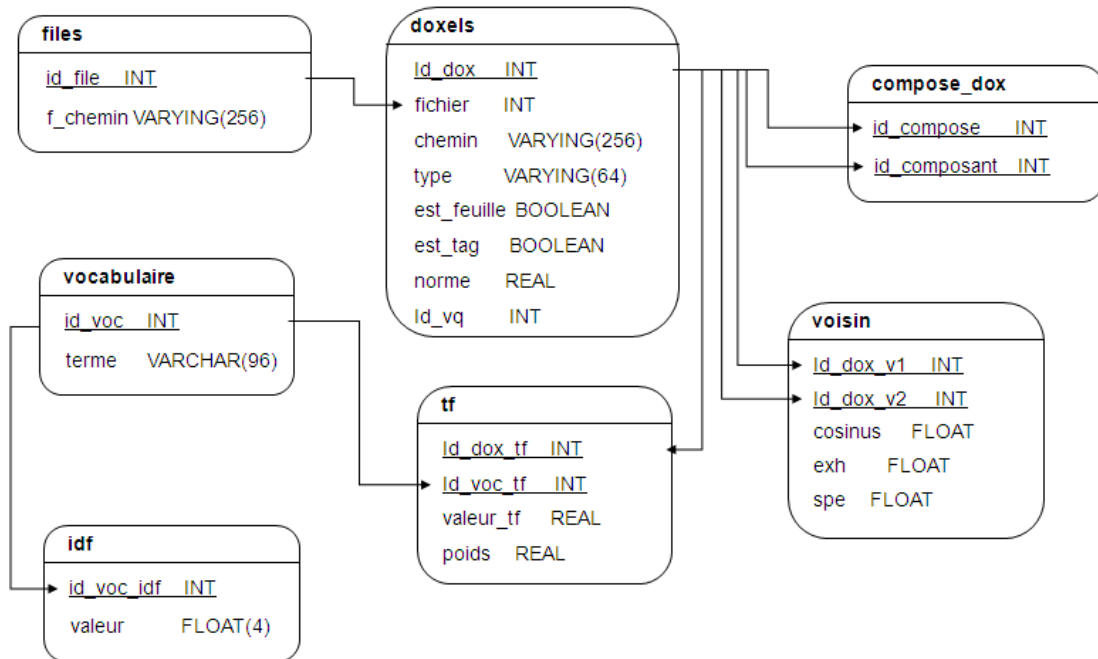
files

id_file INT

f_chemin VARYING(256)

doxels

Id_dox INT

fichier INT

chemin VARYING(256)

type VARYING(64)

est_feuille BOOLEAN

est_tag BOOLEAN

norme REAL

Id_vq INT

compose_dox

id_compose INT

id_composant INT

vocabulaire

id_voc INT

terme VARCHAR(96)

voisin

Id_dox_v1 INT

Id_dox_v2 INT

cosinus FLOAT

exh FLOAT

spe FLOAT

tf

Id_dox_tf INT

Id_voc_tf INT

valeur_tf REAL

poids REAL

idf

id_voc_idf INT

valeur FLOAT(4)